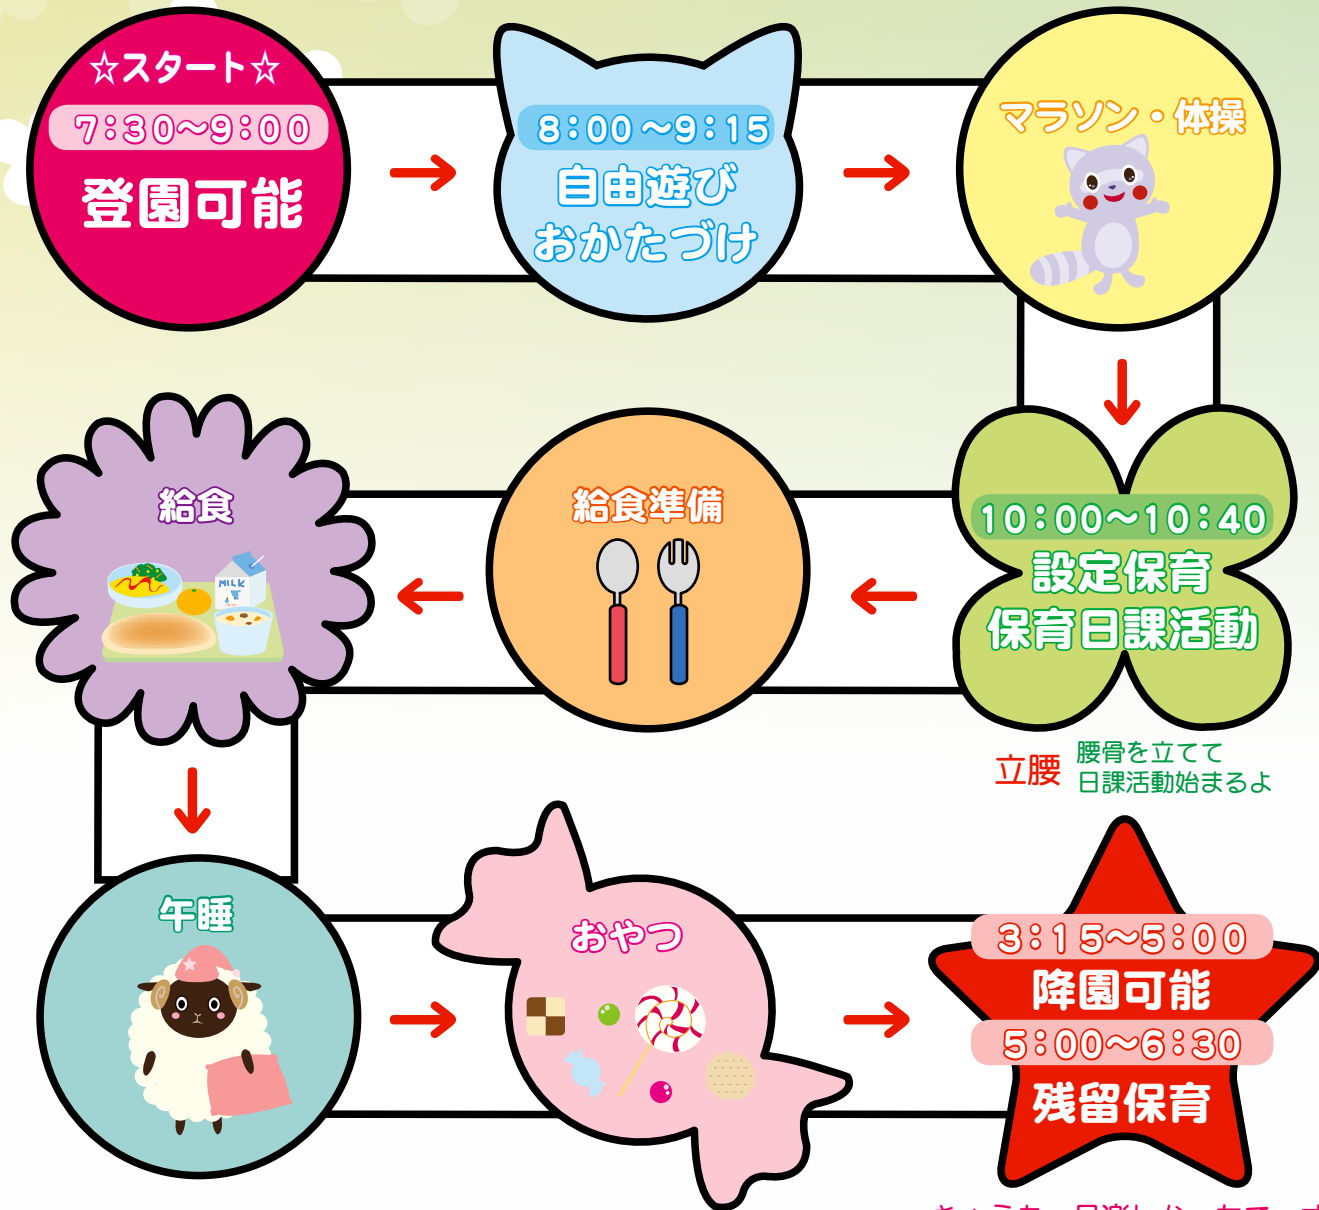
☆スタート☆
7:30〜9:00
登園可能

8:00〜9:15
自由遊び
おかたづけ

マラソン・体操

10:00〜10:40
設定保育
保育日課活動

立腰 腰骨を立てて
日課活動始まるよ

給食準備

給食

MILK

午睡

おやつ

3:15〜5:00
降園可能
5:00〜6:30
残留保育

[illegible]